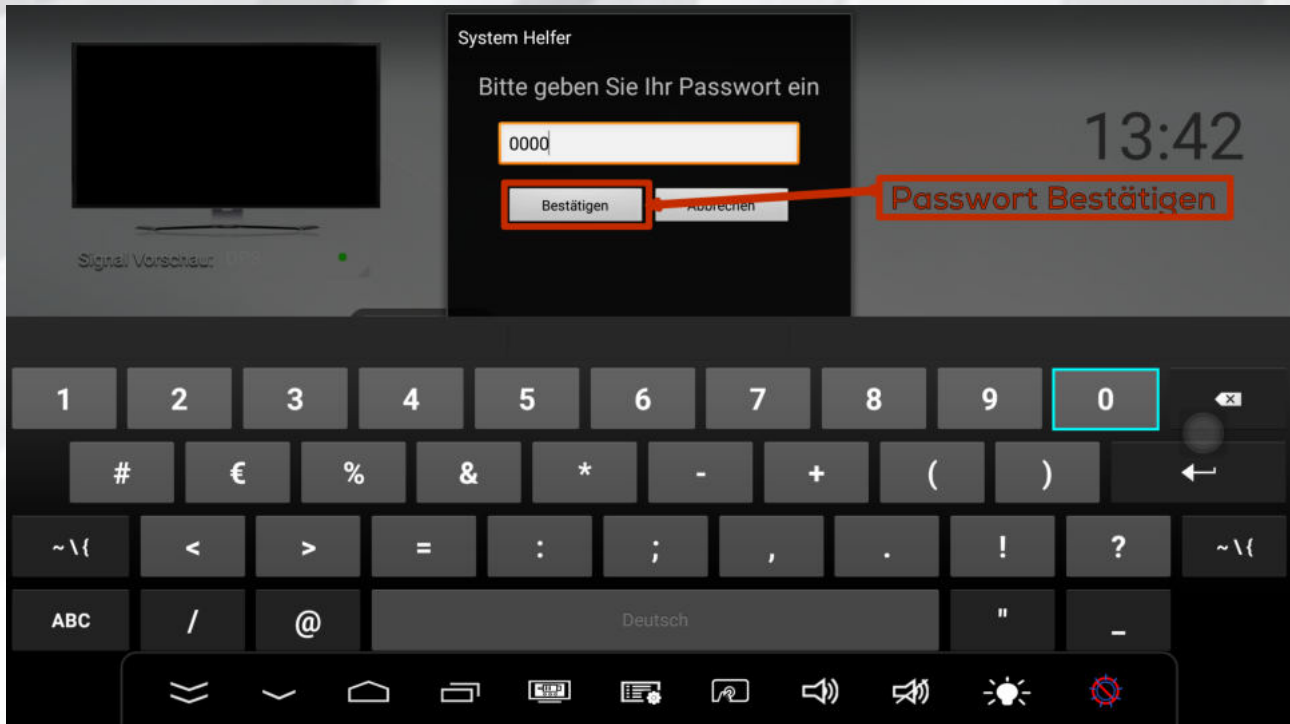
System Helfer

Bitte geben Sie Ihr Passwort ein

0000

Bestätigen

Abbrechen

Passwort Bestätigen

13:42

Signal Vorschau: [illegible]

1 2 3 4 5 6 7 8 9 0

# € % & * - + ( )

~\{ < > = : ; , . ! ? ~\{

ABC / @ Deutsch " _